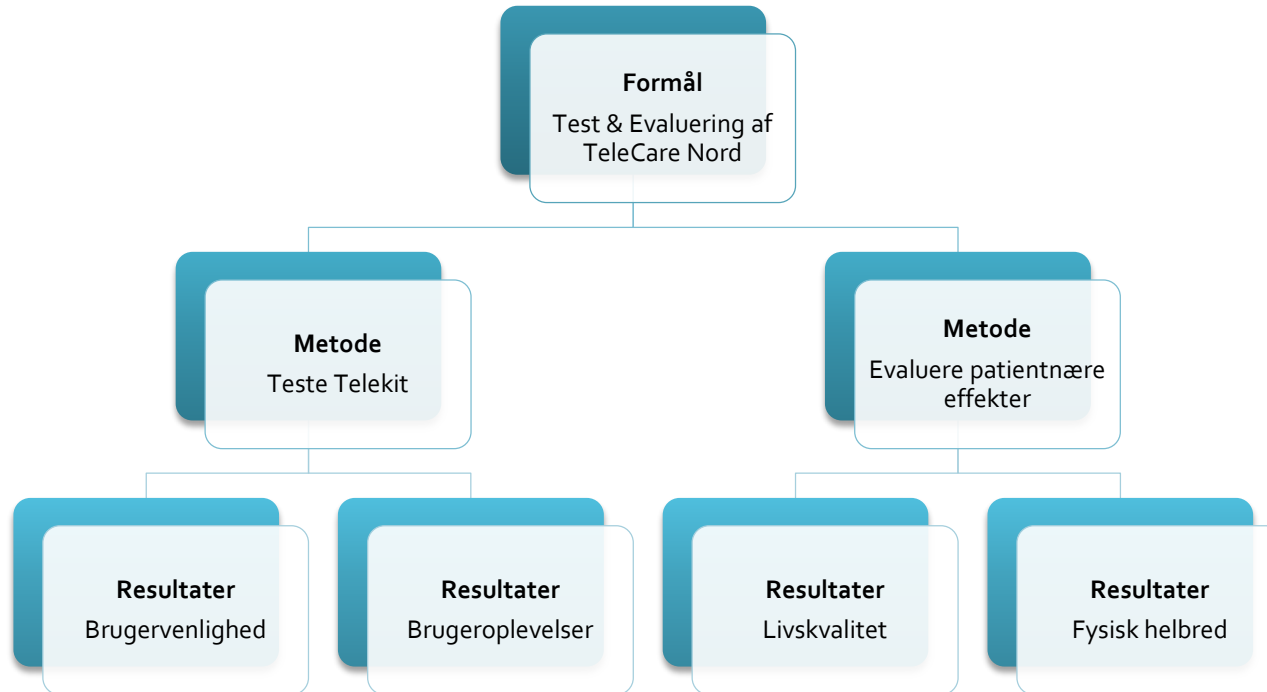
Formål
Test & Evaluering af TeleCare Nord

Metode
Teste Telekit

Metode
Evaluere patientnære effekter

Resultater
Brugervenlighed

Resultater
Brugeroplevelser

Resultater
Livskvalitet

Resultater
Fysisk helbred